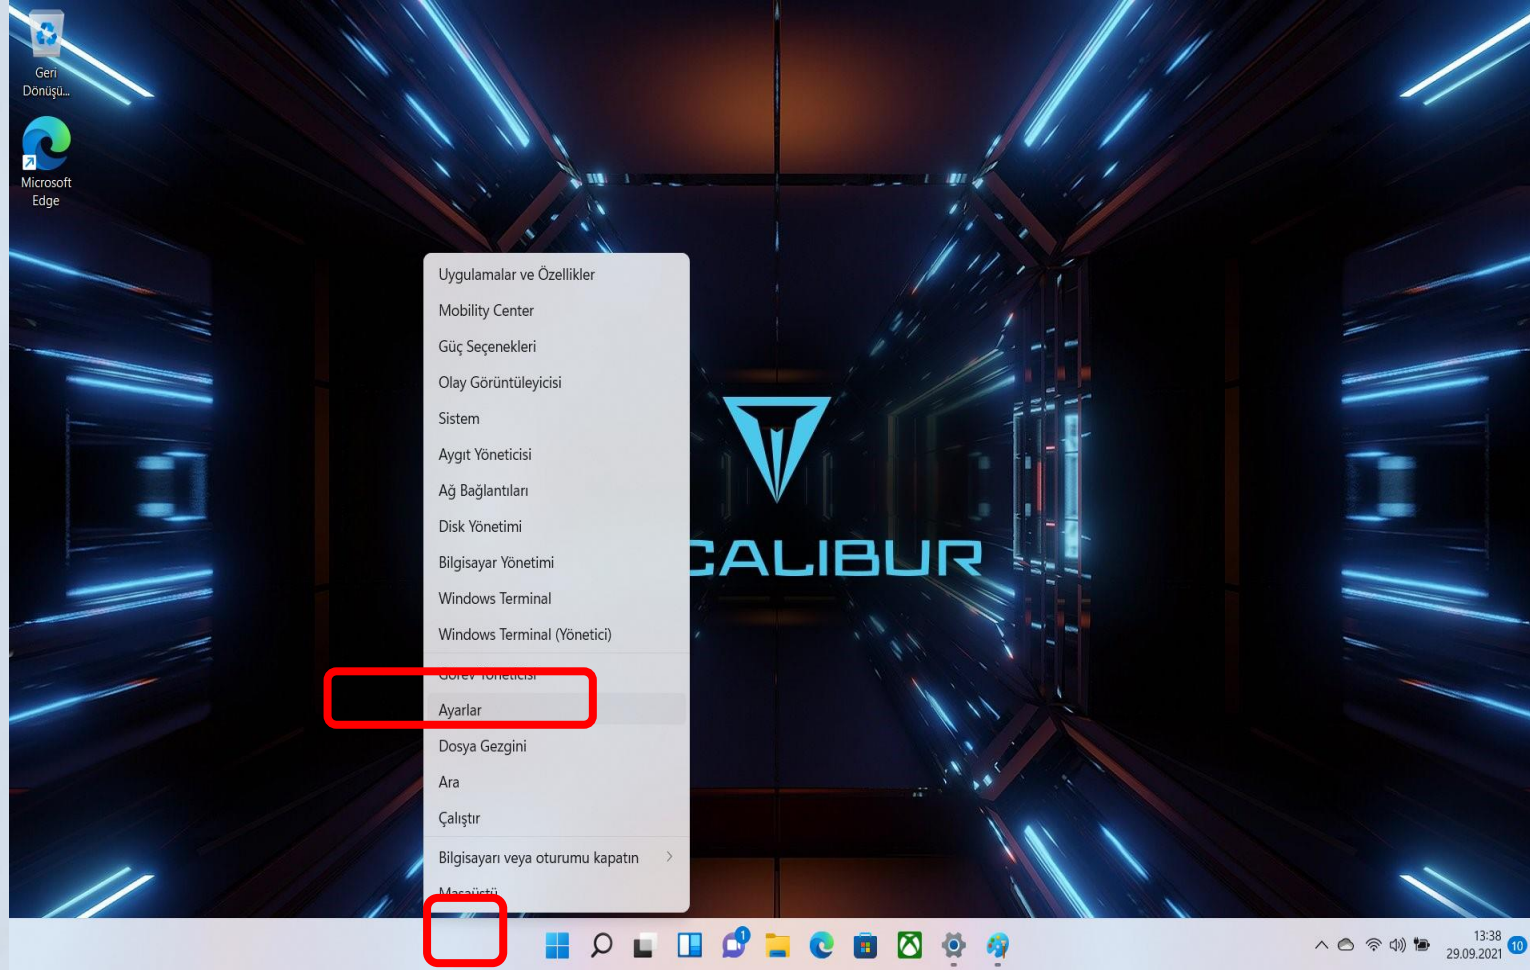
Geri Dönüşü...

Microsoft Edge

Uygulamalar ve Özellikler
Mobility Center
Güç Seçenekleri
Olay Görüntüleyicisi
Sistem
Aygıt Yöneticisi
Ağ Bağlantıları
Disk Yönetimi
Bilgisayar Yönetimi
Windows Terminal
Windows Terminal (Yönetici)
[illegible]
Ayarlar
Dosya Gezgini
Ara
Çalıştır
Bilgisayarı veya oturumu kapatın
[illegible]

CALIBUR

1

13:38
29.09.2021
10